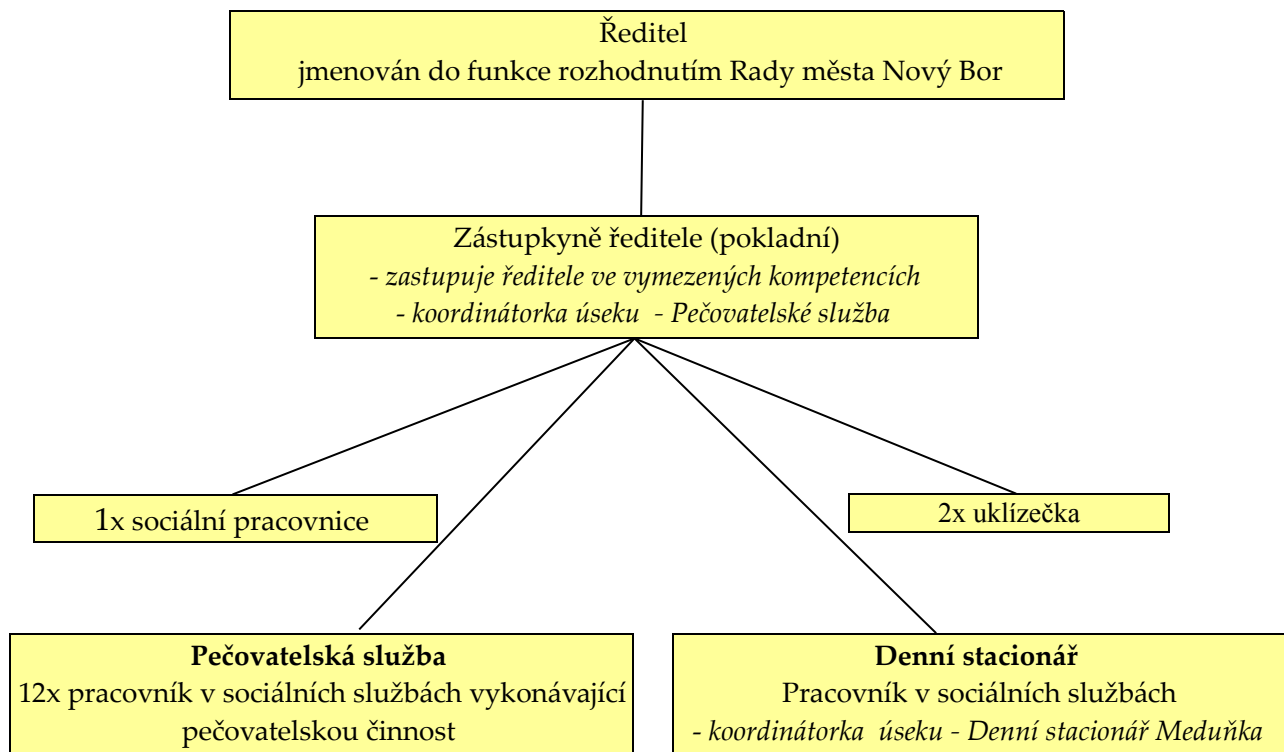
Ředitel
jmenován do funkce rozhodnutím Rady města Nový Bor

Zástupkyně ředitele (pokladní)
*- zastupuje ředitele ve vymezených kompetencích*
*- koordinátorka úseku - Pečovatelské služba*

1x sociální pracovnice

2x uklízečka

**Pečovatelská služba**
12x pracovník v sociálních službách vykonávající pečovatelskou činnost

**Denní stacionář**
Pracovník v sociálních službách
*- koordinátorka úseku - Denní stacionář Meduňka*